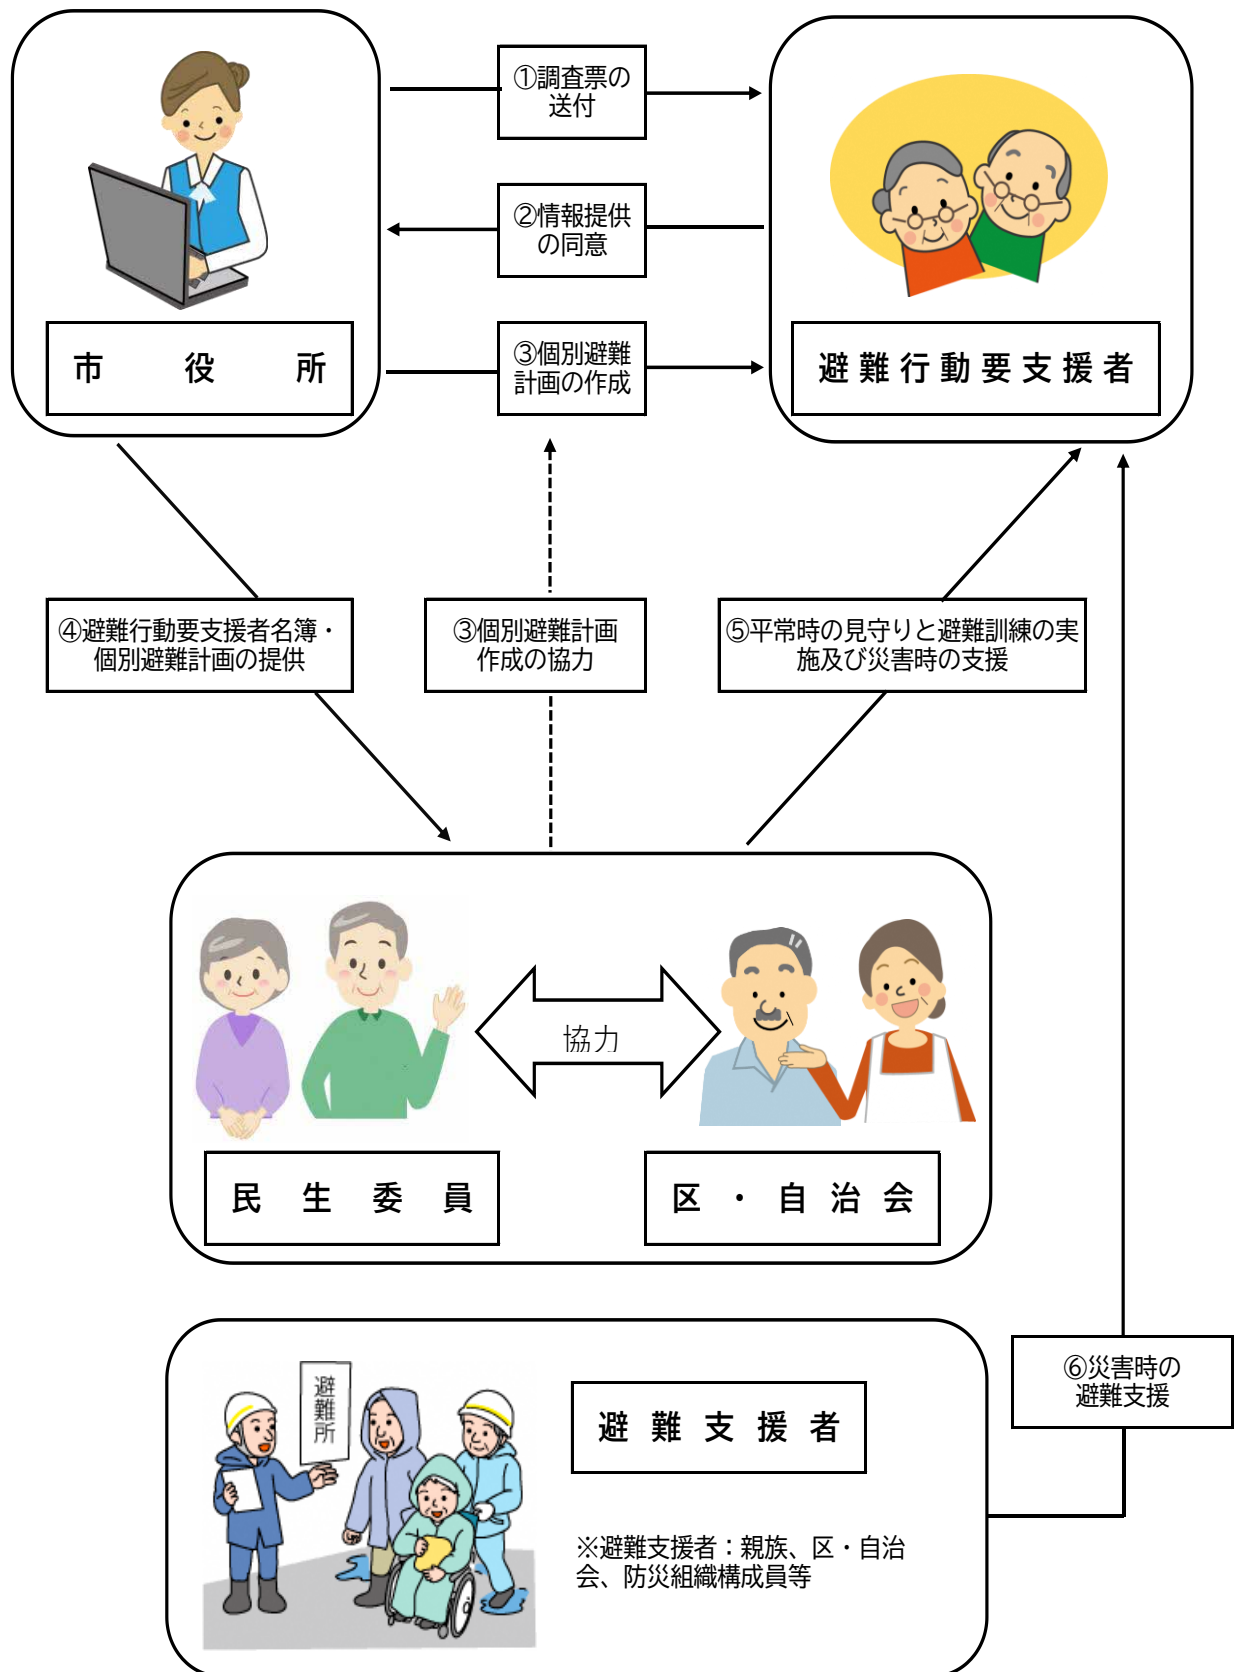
①調査票の送付

②情報提供の同意

市　役　所

③個別避難計画の作成

避難行動要支援者

④避難行動要支援者名簿・個別避難計画の提供

③個別避難計画作成の協力

⑤平常時の見守りと避難訓練の実施及び災害時の支援

協力

民　生　委　員

区・自治会

避難所

避難支援者

※避難支援者：親族、区・自治会、防災組織構成員等

⑥災害時の避難支援